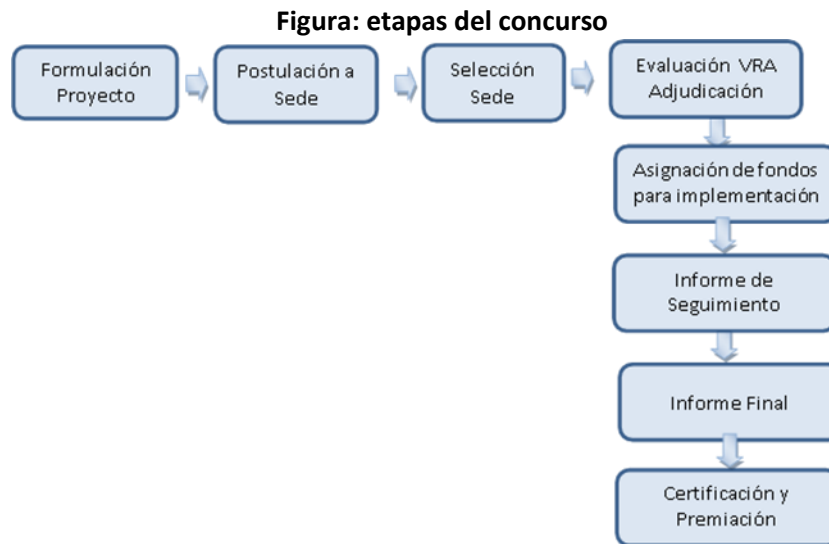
Figura: etapas del concurso

Formulación Proyecto

Postulación a Sede

Selección Sede

Evaluación VRA Adjudicación

Asignación de fondos para implementación

Informe de Seguimiento

Informe Final

Certificación y Premiación